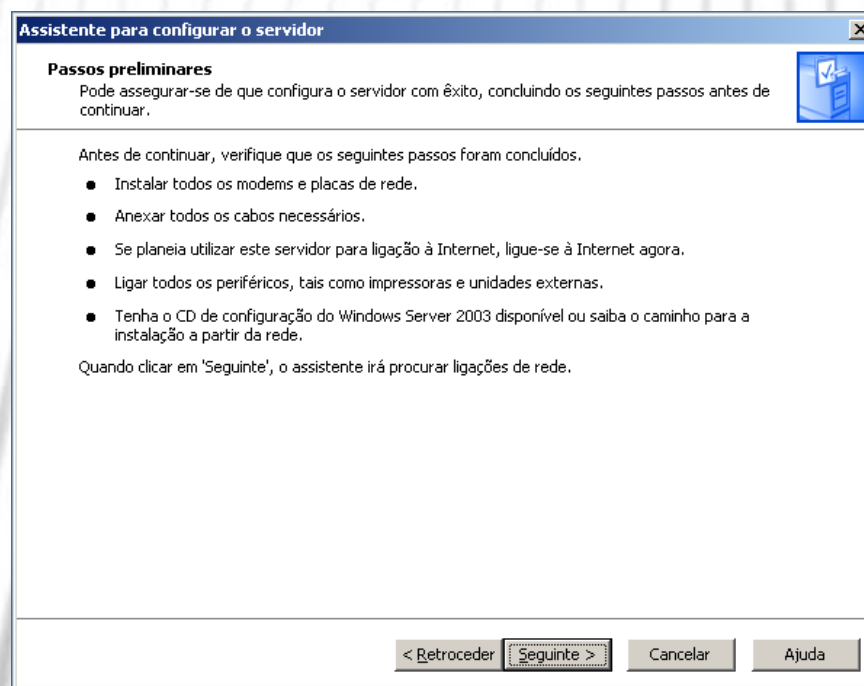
Assistente para configurar o servidor

Passos preliminares
Pode assegurar-se de que configura o servidor com êxito, concluindo os seguintes passos antes de continuar.

Antes de continuar, verifique que os seguintes passos foram concluídos.

- Instalar todos os modems e placas de rede.
- Anexar todos os cabos necessários.
- Se planeia utilizar este servidor para ligação à Internet, ligue-se à Internet agora.
- Ligar todos os periféricos, tais como impressoras e unidades externas.
- Tenha o CD de configuração do Windows Server 2003 disponível ou saiba o caminho para a instalação a partir da rede.

Quando clicar em 'Seguinte', o assistente irá procurar ligações de rede.

< Retroceder | Seguinte > | Cancelar | Ajuda